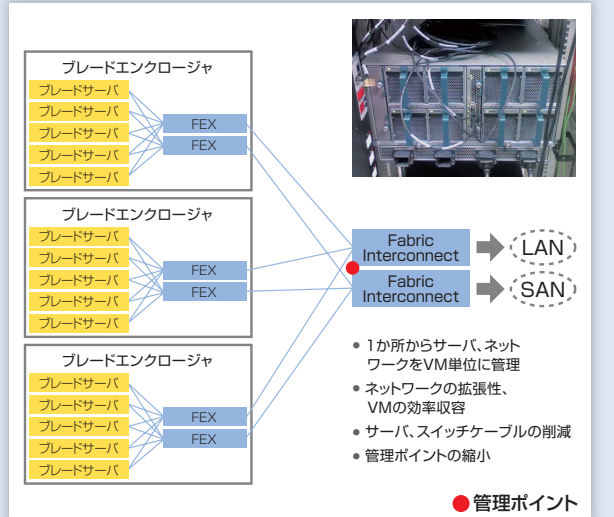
ブレードエンクロージャ
ブレードサーバ
ブレードサーバ
ブレードサーバ
ブレードサーバ
ブレードサーバ
FEX
FEX

ブレードエンクロージャ
ブレードサーバ
ブレードサーバ
ブレードサーバ
ブレードサーバ
ブレードサーバ
FEX
FEX

ブレードエンクロージャ
ブレードサーバ
ブレードサーバ
ブレードサーバ
ブレードサーバ
ブレードサーバ
FEX
FEX

Fabric Interconnect
LAN
Fabric Interconnect
SAN

● 1か所からサーバ、ネットワークをVM単位に管理
● ネットワークの拡張性、VMの効率収容
● サーバ、スイッチケーブルの削減
● 管理ポイントの縮小

● 管理ポイント